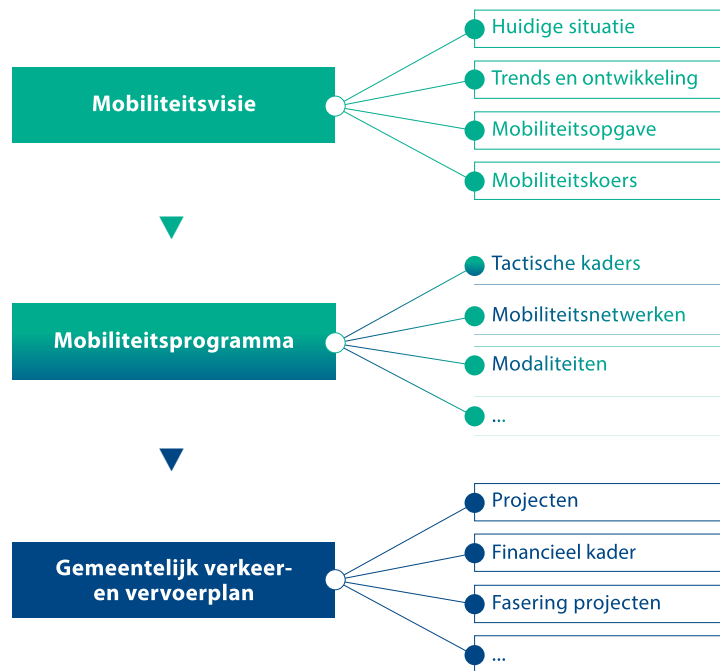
Mobiliteitsvisie

Huidige situatie
Trends en ontwikkeling
Mobiliteitsopgave
Mobiliteitskoers

Mobiliteitsprogramma

Tactische kaders
Mobiliteitsnetwerken
Modaliteiten
...

Gemeentelijk verkeer- en vervoerplan

Projecten
Financieel kader
Fasering projecten
...